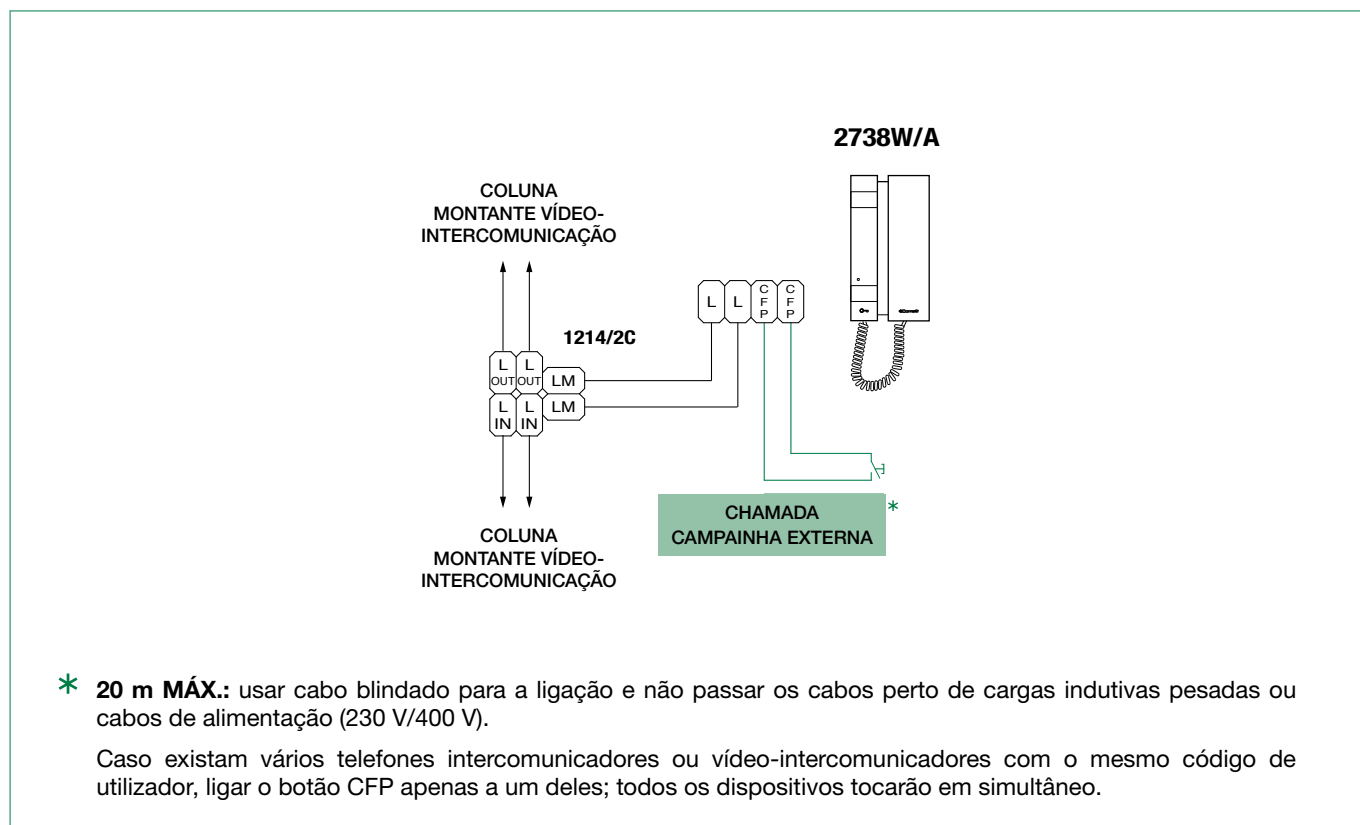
2738W/A

COLUNA MONTANTE VÍDEO-INTERCOMUNICAÇÃO

1214/2C

L OUT L OUT LM

L IN L IN LM

L L C F P C F P

COLUNA MONTANTE VÍDEO-INTERCOMUNICAÇÃO

CHAMADA CAMPAINHA EXTERNA *

* 20 m MÁX.: usar cabo blindado para a ligação e não passar os cabos perto de cargas indutivas pesadas ou cabos de alimentação (230 V/400 V).

Caso existam vários telefones intercomunicadores ou vídeo-intercomunicadores com o mesmo código de utilizador, ligar o botão CFP apenas a um deles; todos os dispositivos tocarão em simultâneo.